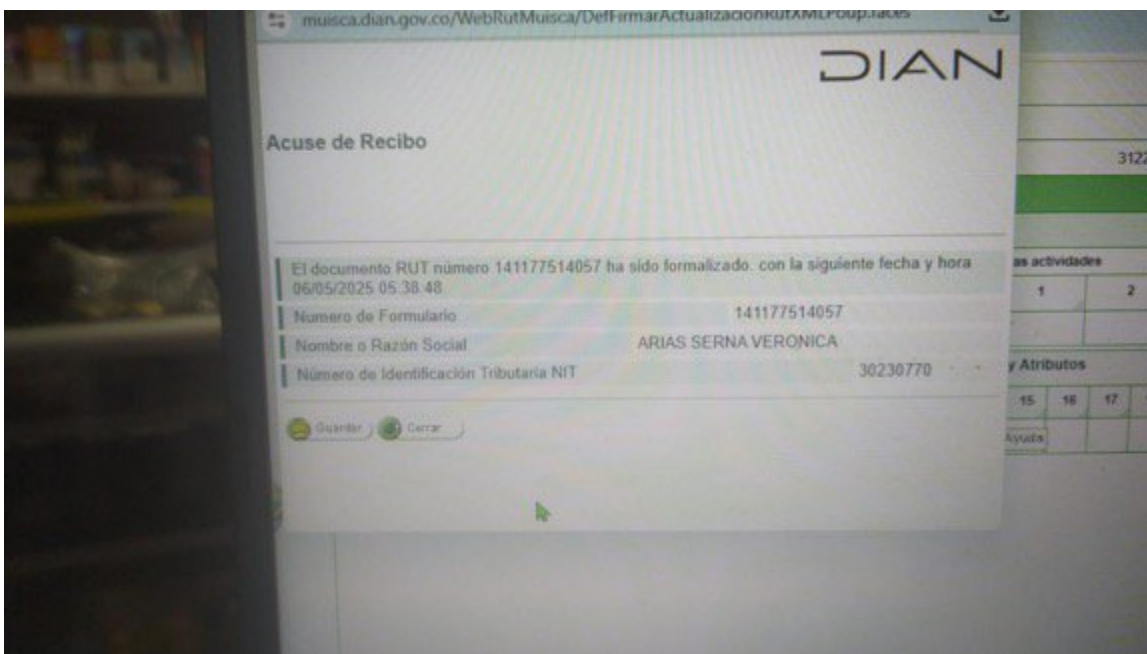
muisca.dian.gov.co/WebRutMuisca/DefFirmarActualizacionRutXMLPopup.faces

DIAN

Acuse de Recibo

El documento RUT número 141177514057 ha sido formalizado. con la siguiente fecha y hora 06/05/2025 05:38:48

| | |
|---|---|
| Numero de Formulario | 141177514057 |
| Nombre o Razón Social | ARIAS SERNA VERONICA |
| Número de Identificación Tributaria NIT | 30230770 |

Guardar Cerrar

3122

as actividades

1 2

y Atributos

15 16 17

Ayuda